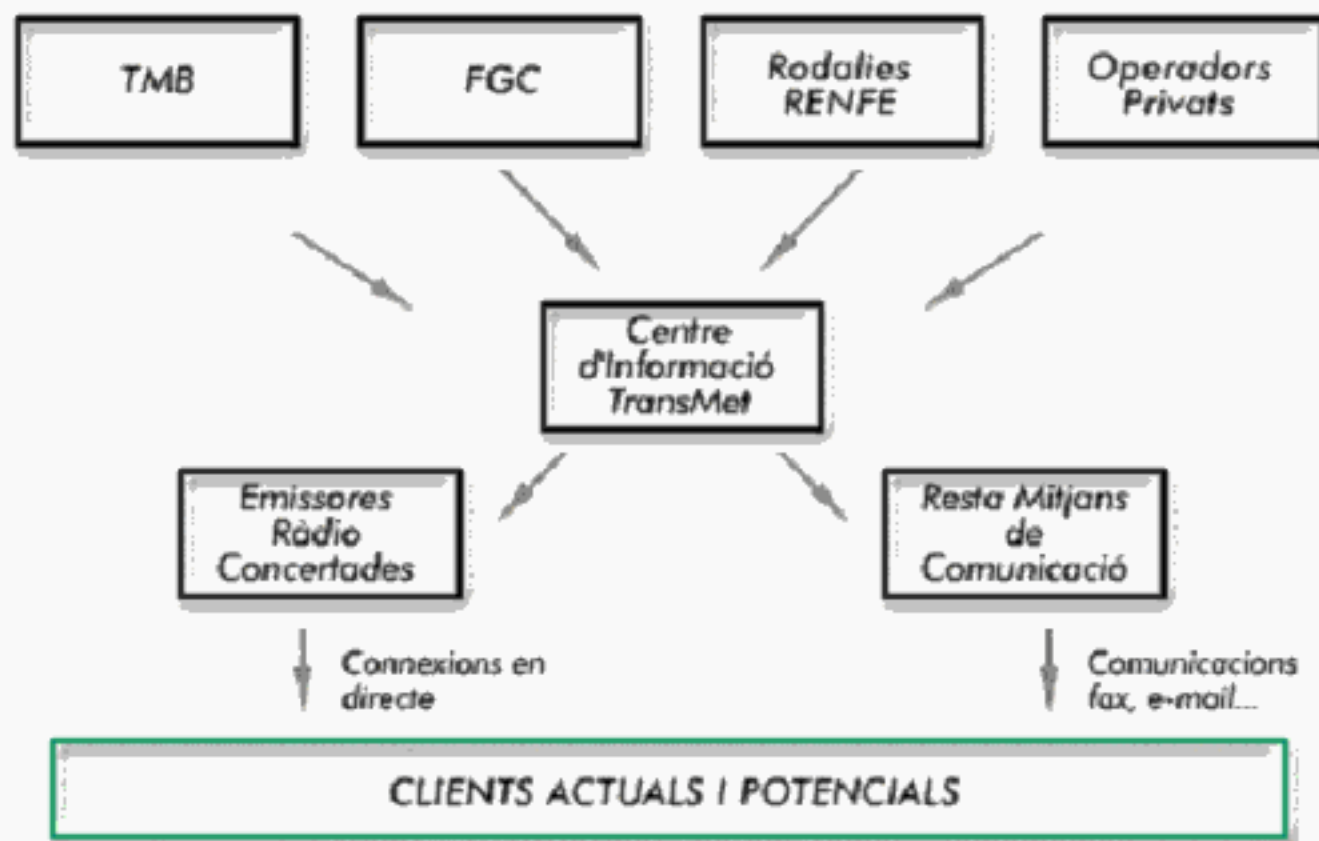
TMB

FGC

Rodalies RENFE

Operadors Privats

Centre d'Informació TransMet

Emissores Ràdio Concertades

Resta Mitjans de Comunicació

Connexions en directe

Comunicacions fax, e-mail...

CLIENTS ACTUALS I POTENCIALS